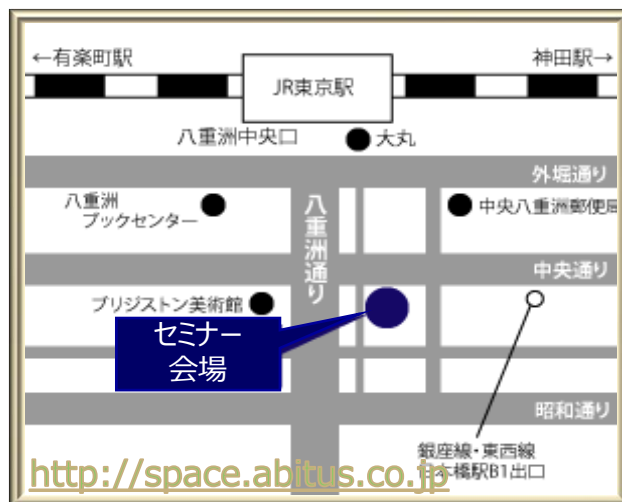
←有楽町駅

JR東京駅

神田駅→

八重洲中央口

大丸

外堀通り

八重洲ブックセンター

八重洲通り

中央八重洲郵便局

中央通り

ブリヂストン美術館

セミナー会場

昭和通り

銀座線・東西線
日本橋駅B1出口

http://space.abitus.co.jp